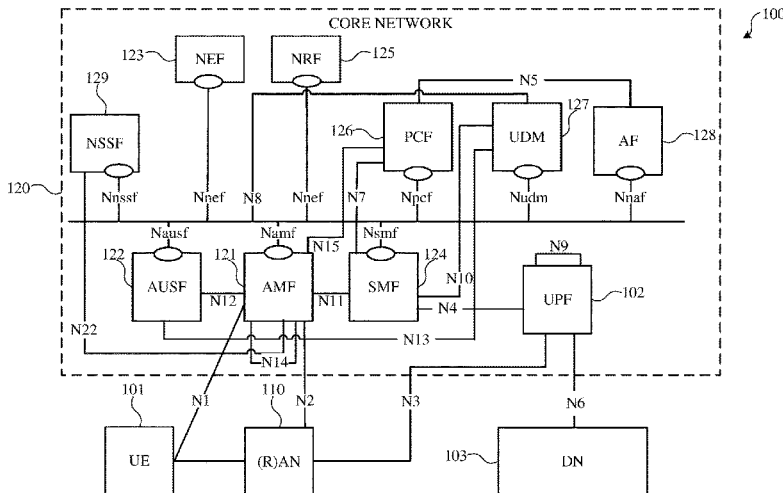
100

CORE NETWORK

123 NEF

NRF 125

N5

129

NSSF

126 PCF

UDM 127

AF 128

120

Nnssf

Nnef

N8

Nnef

N7

Npcf

Nudm

Nnaf

Nausf

Namf

N15

Nsmf

122

121

124

N9

AUSF

N12

AMF

N11

SMF

N10

UPF 102

N4

N22

N13

N14

101

N1

110

N2

N3

N6

UE

(R)AN

103

DN